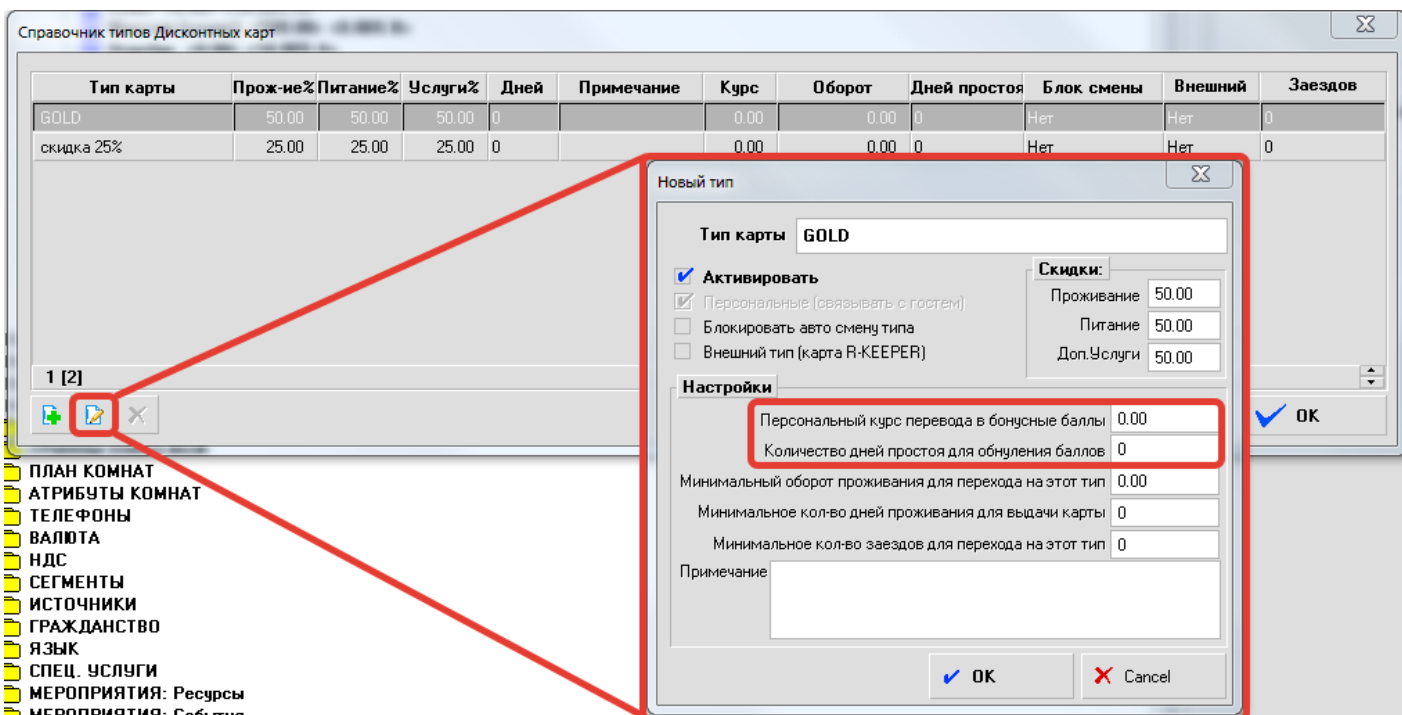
Справочник типов Дисконтных карт

| Тип карты | Прож-ие% | Питание% | Услуги% | Дней | Примечание | Курс | Оборот | Дней простоя | Блок смены | Внешний | Заездов |
|---|---|---|---|---|---|---|---|---|---|---|---|
| GOLD | 50.00 | 50.00 | 50.00 | 0 | | 0.00 | 0.00 | 0 | Нет | Нет | 0 |
| скидка 25% | 25.00 | 25.00 | 25.00 | 0 | | 0.00 | 0.00 | 0 | Нет | Нет | 0 |

1 [2]

OK

ПЛАН КОМНАТ
АТРИБУТЫ КОМНАТ
ТЕЛЕФОНЫ
ВАЛЮТА
НДС
СЕГМЕНТЫ
ИСТОЧНИКИ
ГРАЖДАНСТВО
ЯЗЫК
СПЕЦ. УСЛУГИ
МЕРОПРИЯТИЯ: Ресурсы
МЕРОПРИЯТИЯ: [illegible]

Новый тип

Тип карты GOLD

Активировать
Персональные (связывать с гостем)
Блокировать авто смену типа
Внешний тип (карта R-KEEPER)

Скидки:
Проживание 50.00
Питание 50.00
Доп.Услуги 50.00

Настройки
Персональный курс перевода в бонусные баллы 0.00
Количество дней простоя для обнуления баллов 0
Минимальный оборот проживания для перехода на этот тип 0.00
Минимальное кол-во дней проживания для выдачи карты 0
Минимальное кол-во заездов для перехода на этот тип 0
Примечание

OK
Cancel